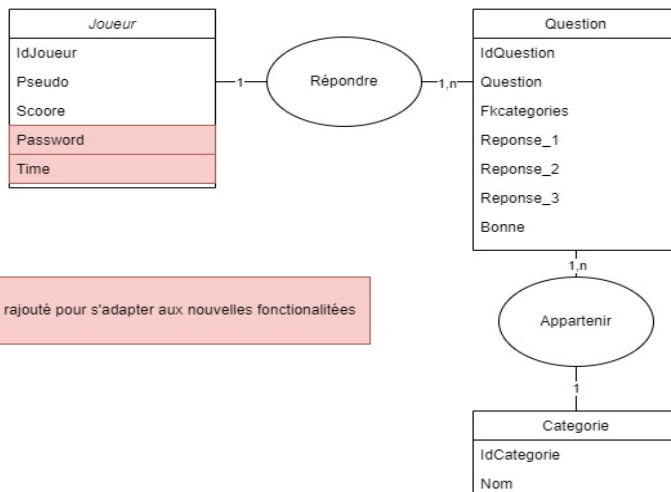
Joueur
IdJoueur
Pseudo
Scoore
Password
Time

1
Répondre
1,n

Question
IdQuestion
Question
Fkcategories
Reponse_1
Reponse_2
Reponse_3
Bonne

rajouté pour s'adapter aux nouvelles fonctionalitées

1,n
Appartenir
1

Categorie
IdCategorie
Nom